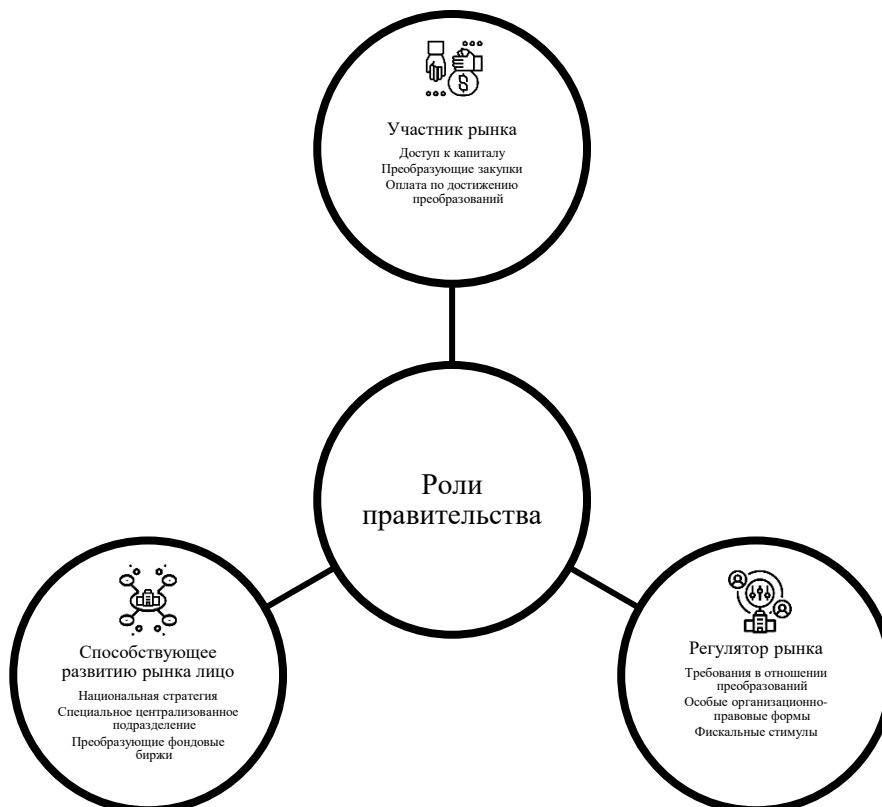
Участник рынка

Доступ к капиталу
Преобразующие закупки
Оплата по достижению преобразований

Роли правительства

Способствующее развитию рынка лицо

Национальная стратегия
Специальное централизованное подразделение
Преобразующие фондовые биржи

Регулятор рынка

Требования в отношении преобразований
Особые организационно-правовые формы
Фискальные стимулы